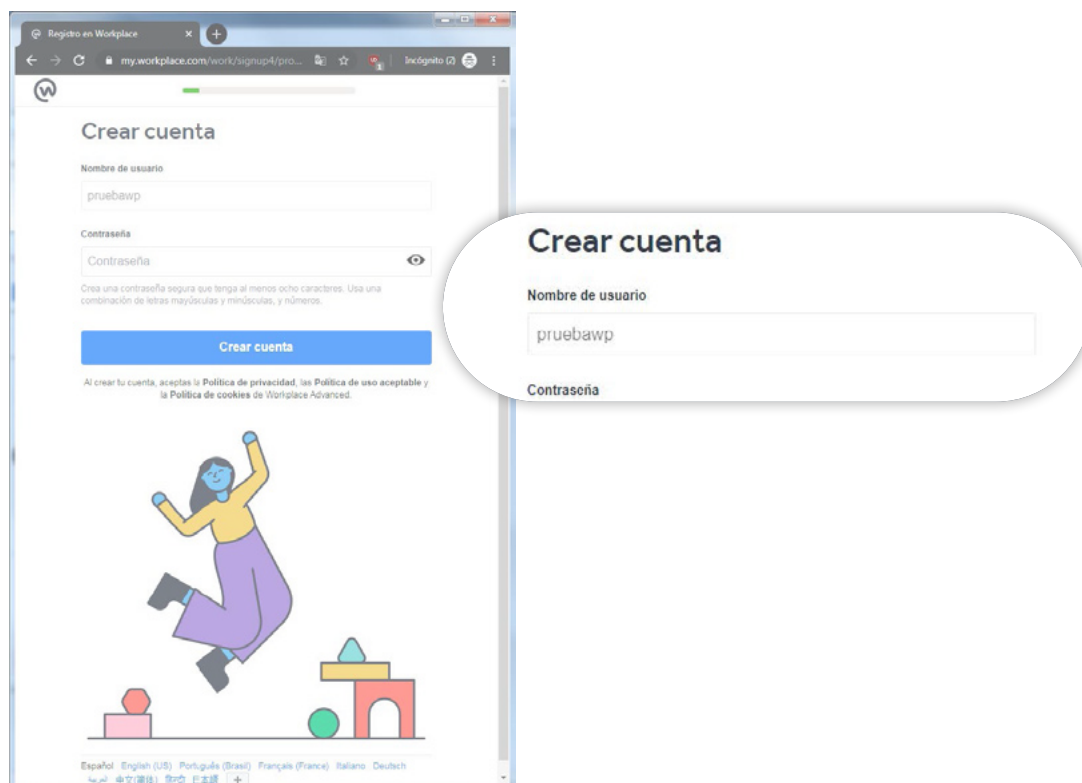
Registro en Workplace

my.workplace.com/work/signup4/pro...

Incógnito (2)

Crear cuenta

Nombre de usuario

pruebawp

Contraseña

Contraseña

Crea una contraseña segura que tenga al menos ocho caracteres. Usa una combinación de letras mayúsculas y minúsculas, y números.

Crear cuenta

Al crear tu cuenta, aceptas la Política de privacidad, las Política de uso aceptable y la Política de cookies de Workplace Advanced.

Español English (US) Português (Brasil) Français (France) Italiano Deutsch العربية 中文(简体) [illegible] 日本語 +

Crear cuenta

Nombre de usuario

pruebawp

Contraseña